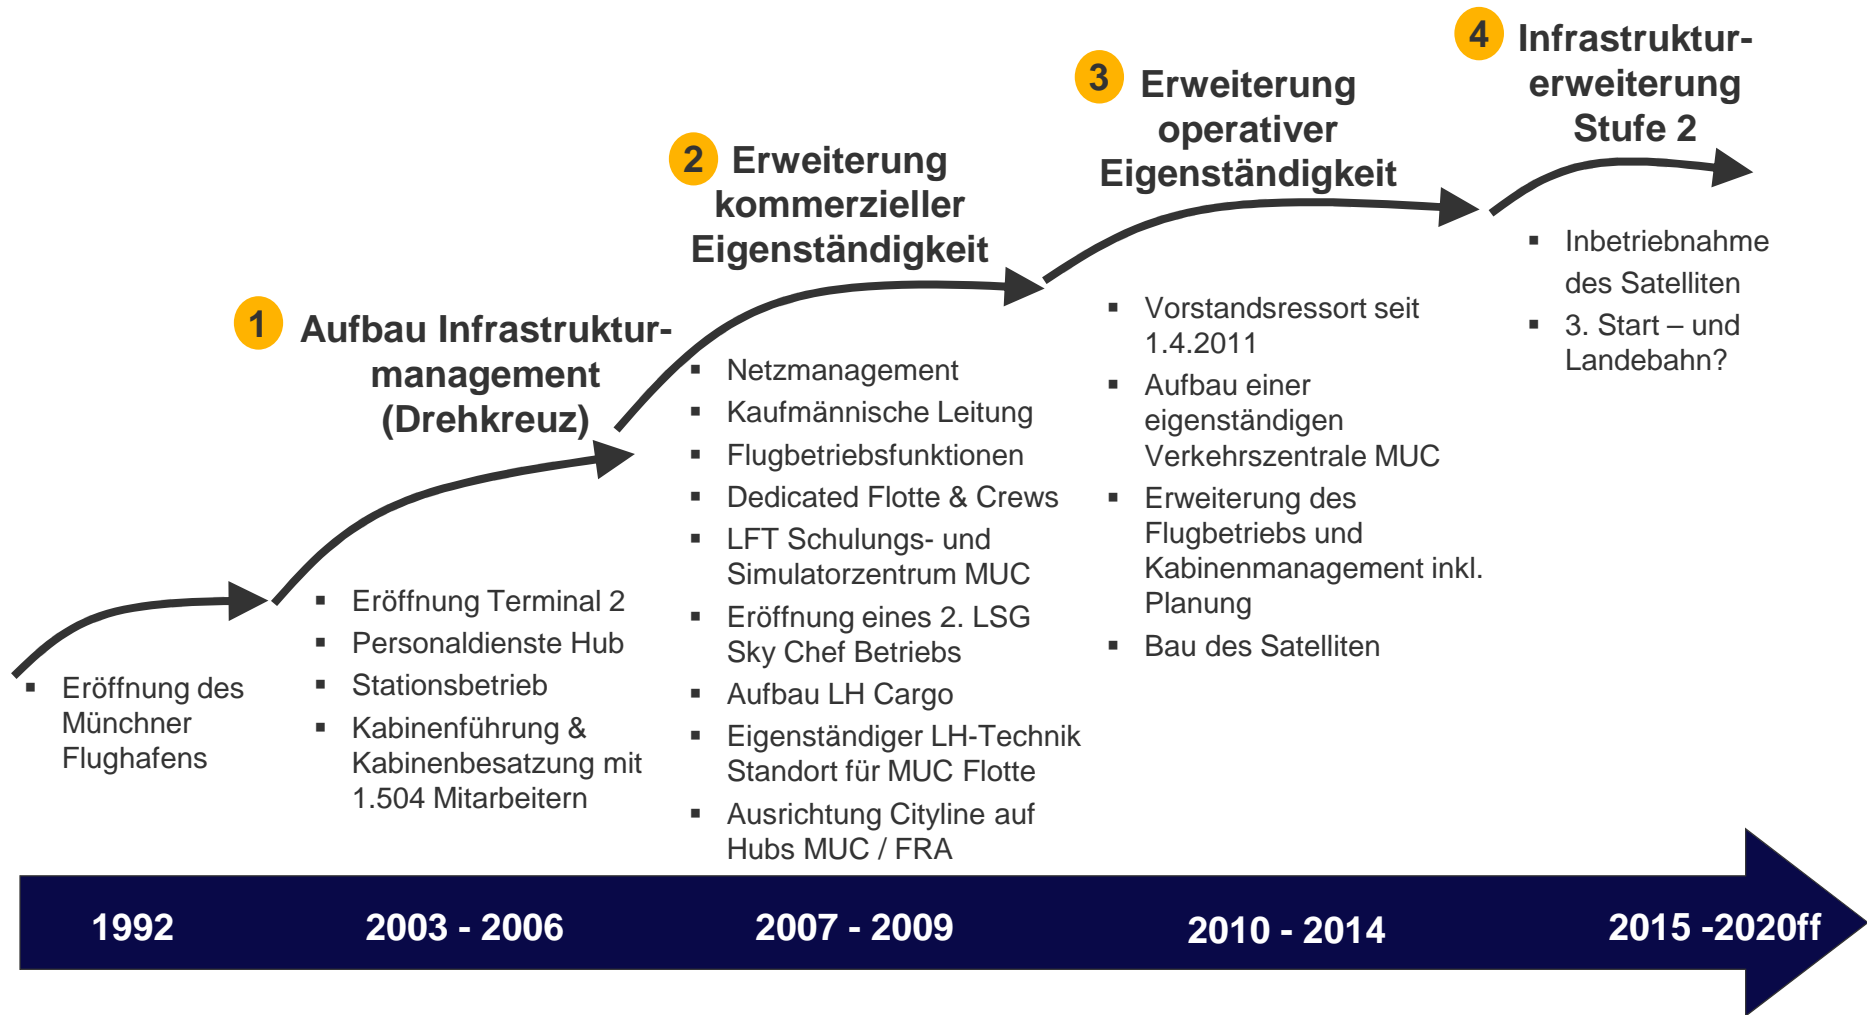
▪ Eröffnung des Münchner Flughafens

1 Aufbau Infrastrukturmanagement (Drehkreuz)

▪ Eröffnung Terminal 2
▪ Personaldienste Hub
▪ Stationsbetrieb
▪ Kabinenführung & Kabinenbesatzung mit 1.504 Mitarbeitern

2 Erweiterung kommerzieller Eigenständigkeit

▪ Netzmanagement
▪ Kaufmännische Leitung
▪ Flugbetriebsfunktionen
▪ Dedicated Flotte & Crews
▪ LFT Schulungs- und Simulatorzentrum MUC
▪ Eröffnung eines 2. LSG Sky Chef Betriebs
▪ Aufbau LH Cargo
▪ Eigenständiger LH-Technik Standort für MUC Flotte
▪ Ausrichtung Cityline auf Hubs MUC / FRA

3 Erweiterung operativer Eigenständigkeit

▪ Vorstandsressort seit 1.4.2011
▪ Aufbau einer eigenständigen Verkehrszentrale MUC
▪ Erweiterung des Flugbetriebs und Kabinenmanagement inkl. Planung
▪ Bau des Satelliten

4 Infrastrukturerweiterung Stufe 2

▪ Inbetriebnahme des Satelliten
▪ 3. Start – und Landebahn?

1992
2003 - 2006
2007 - 2009
2010 - 2014
2015 -2020ff